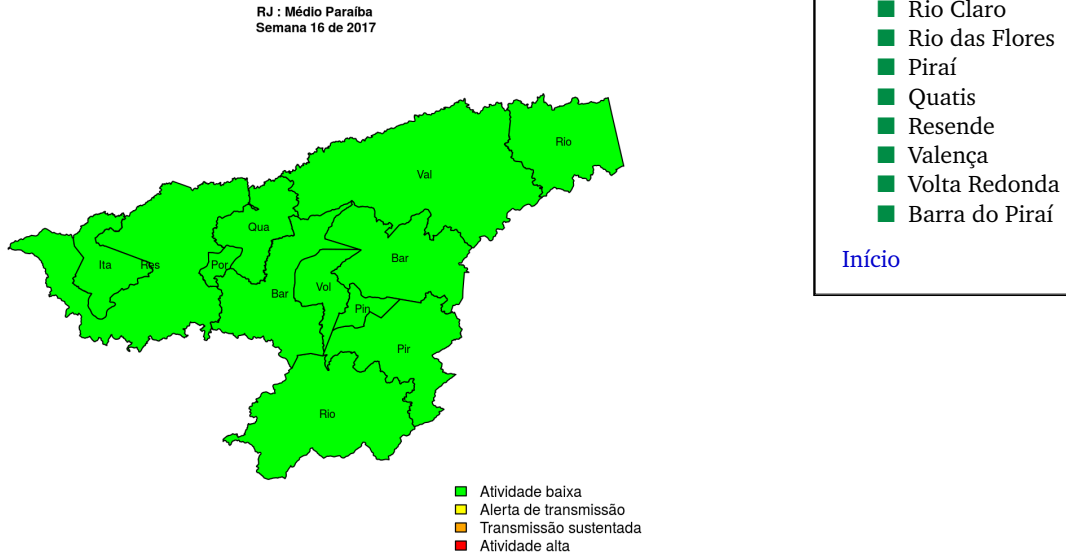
RJ : Médio Paraíba
Semana 16 de 2017

Rio
Val
Qua
Ita
Res
Por
Bar
Vol
Bar
Pin
Pir
Rio

Atividade baixa
Alerta de transmissão
Transmissão sustentada
Atividade alta

Rio Claro
Rio das Flores
Piraí
Quatis
Resende
Valença
Volta Redonda
Barra do Piraí

Início